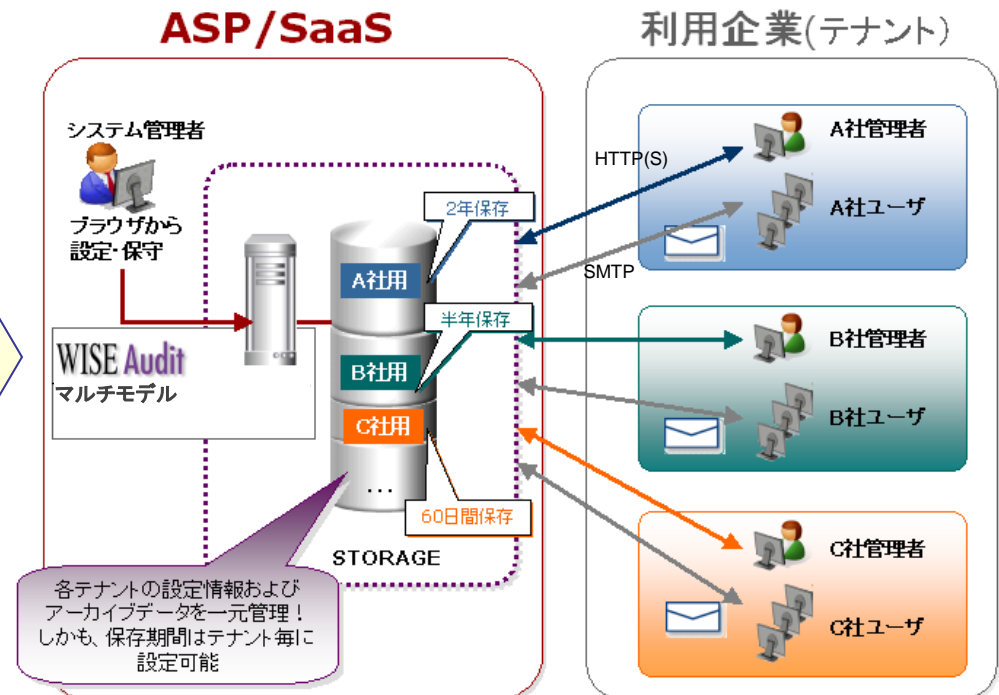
ASP/SaaS

利用企業(テナント)

システム管理者

ブラウザから設定･保守

WISE Audit
マルチモデル

2年保存

A社用

半年保存

B社用

C社用

…

60日間保存

STORAGE

各テナントの設定情報およびアーカイブデータを一元管理！
しかも、保存期間はテナント毎に設定可能

HTTP(S)

SMTP

A社管理者

A社ユーザ

B社管理者

B社ユーザ

C社管理者

C社ユーザ